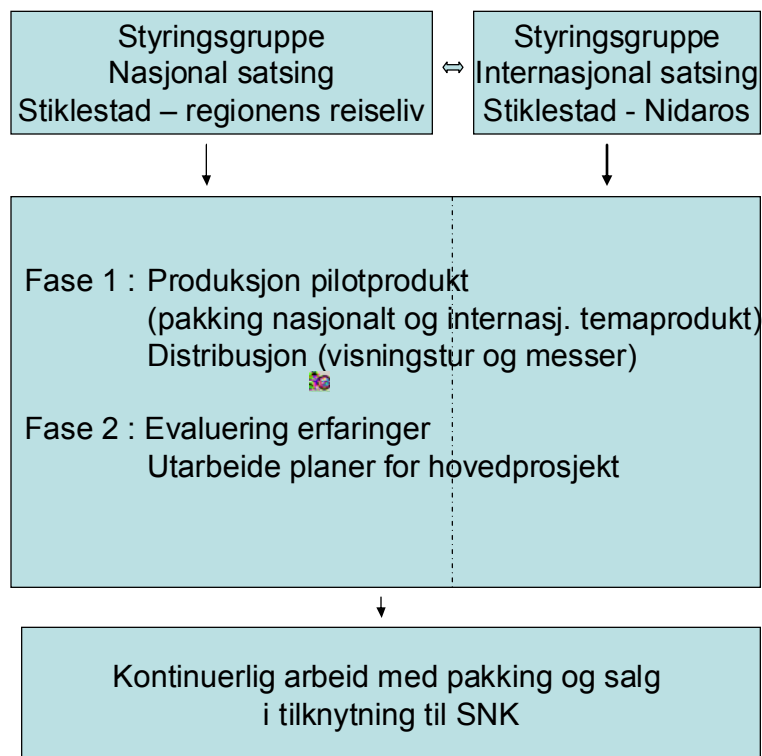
Styringsgruppe
Nasjonal satsing
Stiklestad – regionens reiseliv

⇔

Styringsgruppe
Internasjonal satsing
Stiklestad - Nidaros

Fase 1 : Produksjon pilotprodukt
(pakking nasjonalt og internasj. temaprodukt)
Distribusjon (visningstur og messer)

Fase 2 : Evaluering erfaringer
Utarbeide planer for hovedprosjekt

Kontinuerlig arbeid med pakking og salg
i tilknytning til SNK